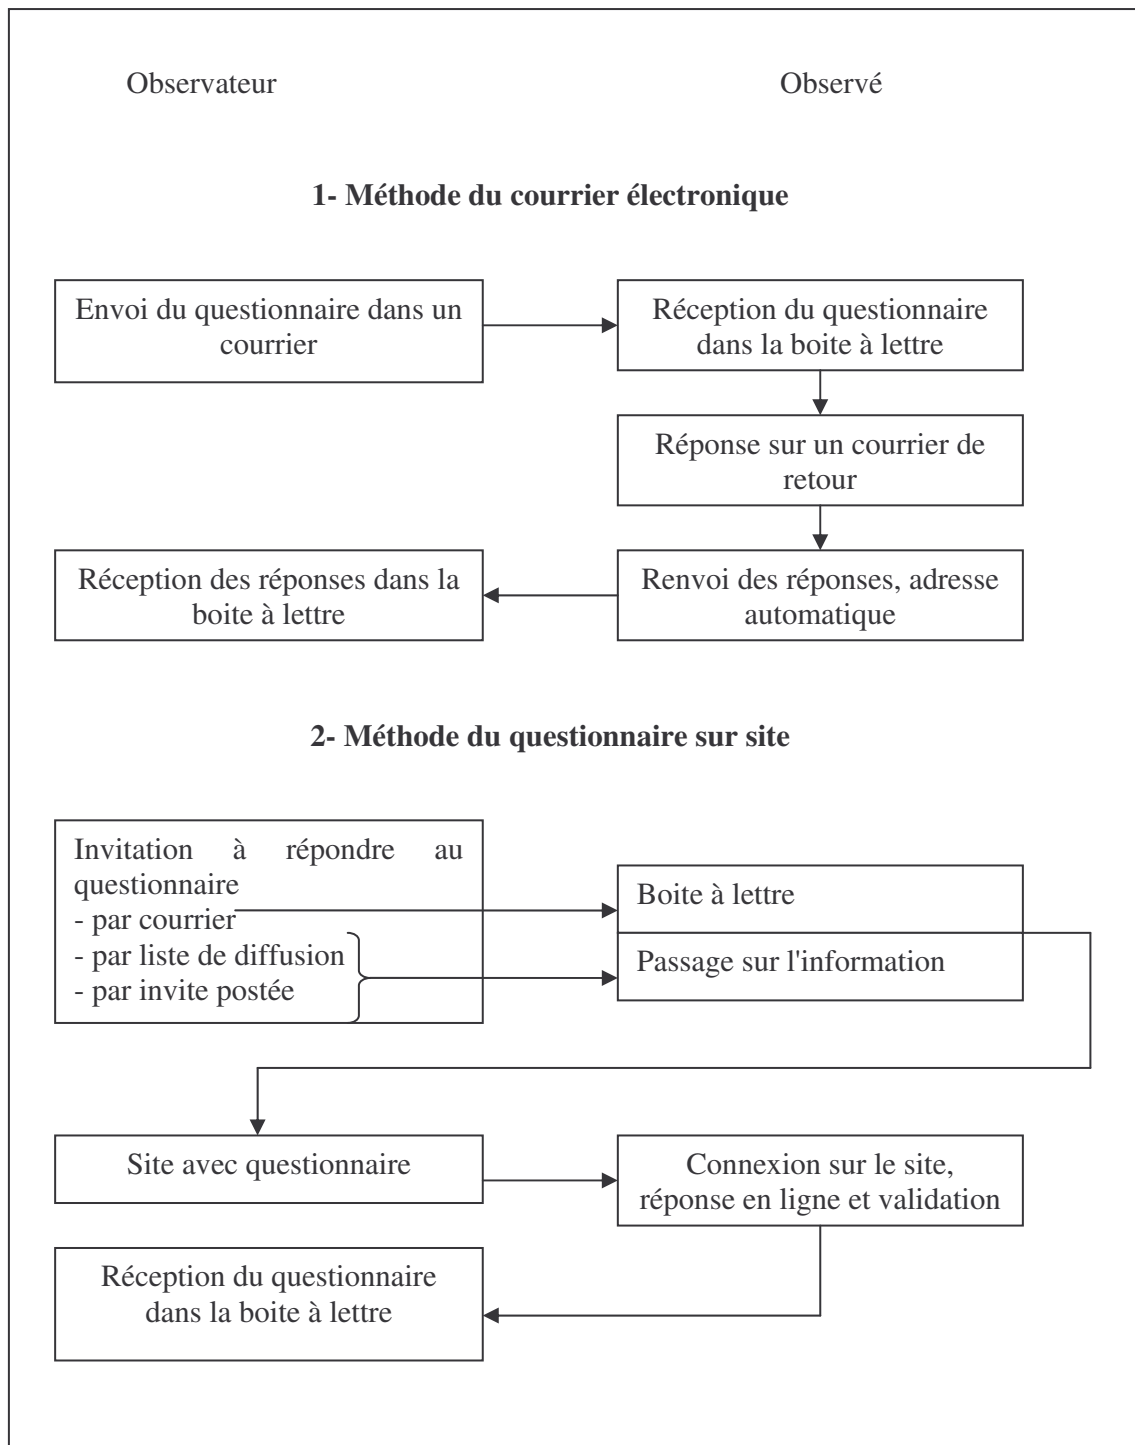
Observateur

Observé

**1- Méthode du courrier électronique**

Envoi du questionnaire dans un courrier

Réception du questionnaire dans la boite à lettre

Réponse sur un courrier de retour

Réception des réponses dans la boite à lettre

Renvoi des réponses, adresse automatique

**2- Méthode du questionnaire sur site**

Invitation à répondre au questionnaire
- par courrier
- par liste de diffusion
- par invite postée

Boite à lettre

Passage sur l'information

Site avec questionnaire

Connexion sur le site, réponse en ligne et validation

Réception du questionnaire dans la boite à lettre